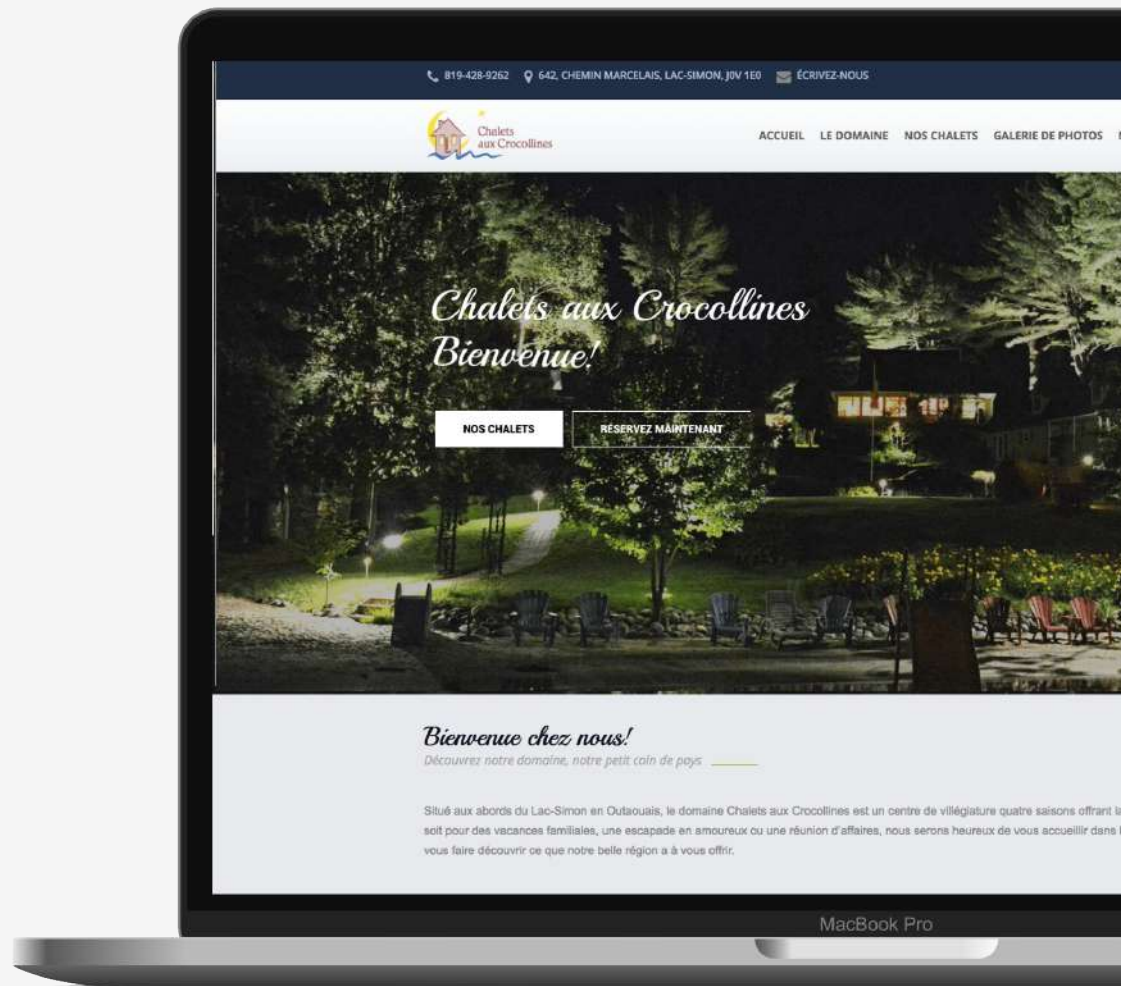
819-428-9262 642, CHEMIN MARCELAIS, LAC-SIMON, J0V 1E0 ÉCRIVEZ-NOUS

Chalets aux Crocollines

ACCUEIL LE DOMAINE NOS CHALETS GALERIE DE PHOTOS

Chalets aux Crocollines
Bienvenue!

NOS CHALETS RÉSERVEZ MAINTENANT

Bienvenue chez nous!
Découvrez notre domaine, notre petit coin de pays

Situé aux abords du Lac-Simon en Outaouais, le domaine Chalets aux Crocollines est un centre de villégiature quatre saisons offrant la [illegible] soit pour des vacances familiales, une escapade en amoureux ou une réunion d'affaires, nous serons heureux de vous accueillir dans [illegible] vous faire découvrir ce que notre belle région a à vous offrir.

MacBook Pro